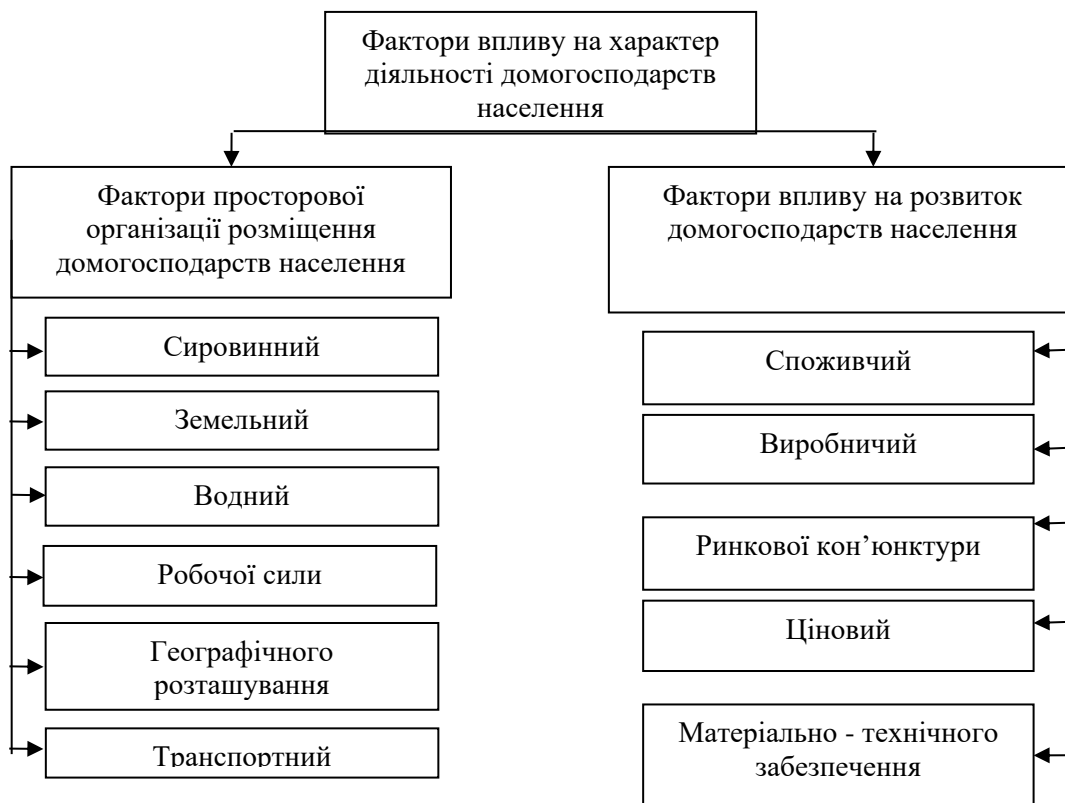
Фактори впливу на характер діяльності домогосподарств населення

Фактори просторової організації розміщення домогосподарств населення

Сировинний

Земельний

Водний

Робочої сили

Географічного розташування

Транспортний

Фактори впливу на розвиток домогосподарств населення

Споживчий

Виробничий

Ринкової кон'юнктури

Ціновий

Матеріально - технічного забезпечення